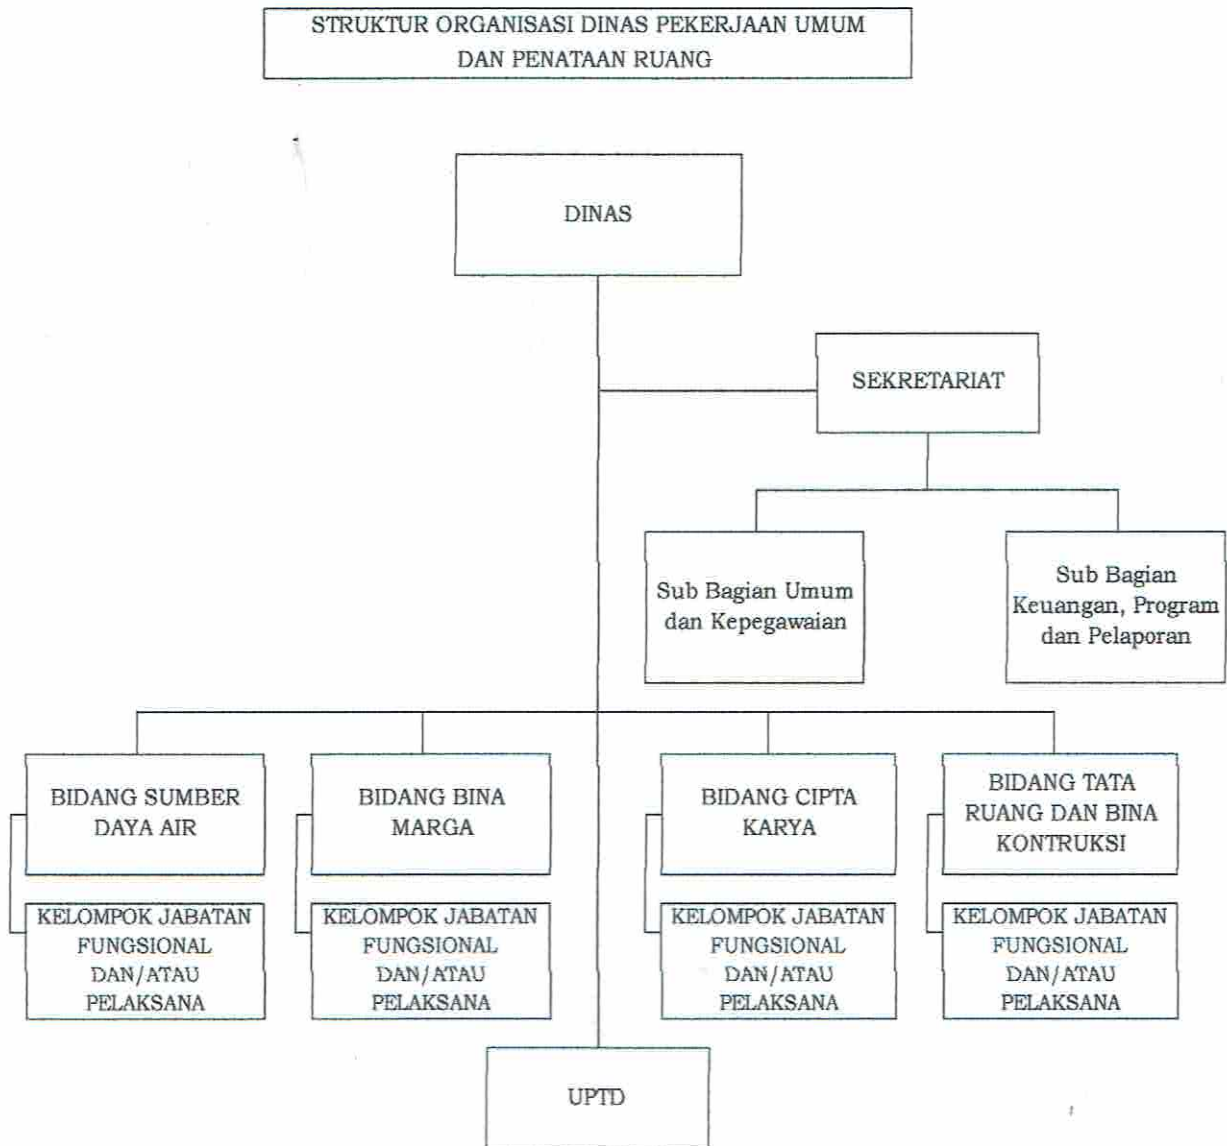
STRUKTUR ORGANISASI DINAS PEKERJAAN UMUM DAN PENATAAN RUANG

DINAS

SEKRETARIAT

Sub Bagian Umum dan Kepegawaian

Sub Bagian Keuangan, Program dan Pelaporan

BIDANG SUMBER DAYA AIR

KELOMPOK JABATAN FUNGSIONAL DAN/ATAU PELAKSANA

BIDANG BINA MARGA

KELOMPOK JABATAN FUNGSIONAL DAN/ATAU PELAKSANA

BIDANG CIPTA KARYA

KELOMPOK JABATAN FUNGSIONAL DAN/ATAU PELAKSANA

BIDANG TATA RUANG DAN BINA KONTRUKSI

KELOMPOK JABATAN FUNGSIONAL DAN/ATAU PELAKSANA

UPTD